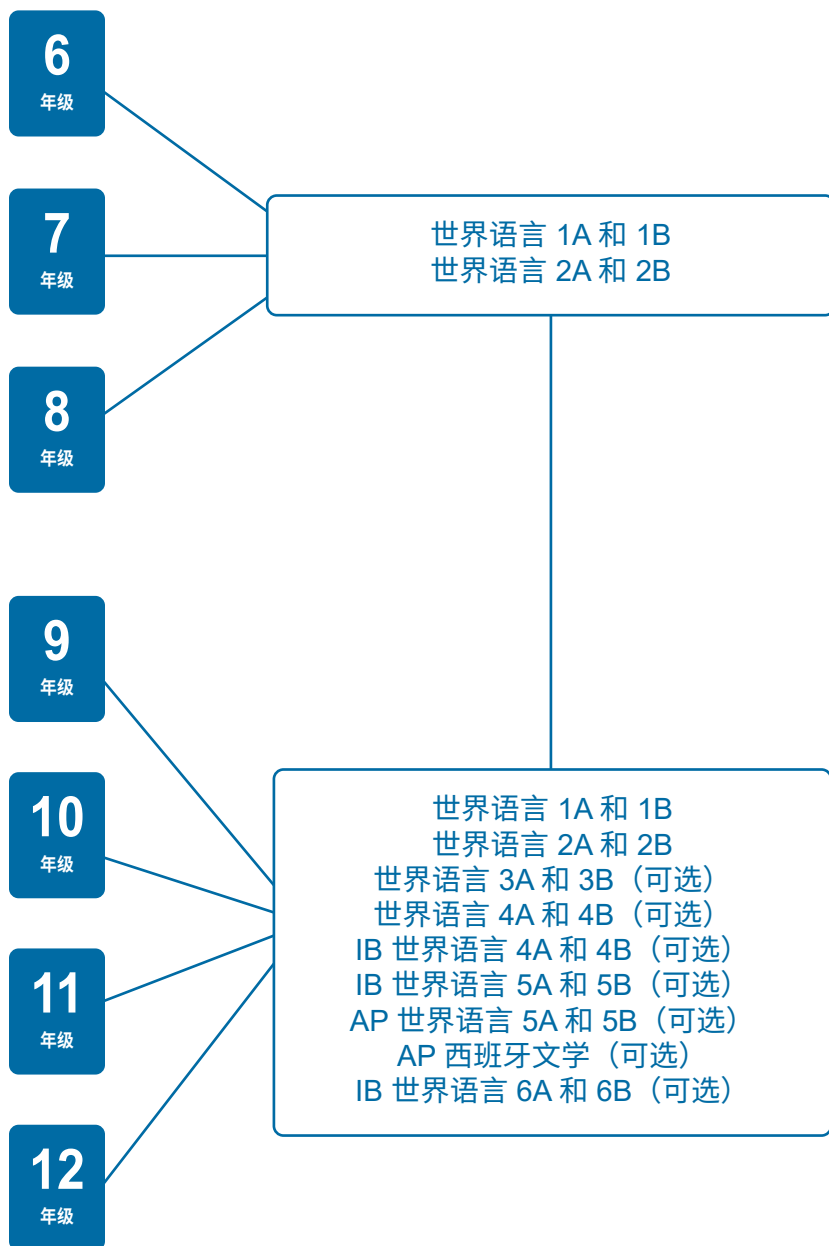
6
年级

7
年级

8
年级

世界语言 1A 和 1B
世界语言 2A 和 2B

9
年级

10
年级

11
年级

12
年级

世界语言 1A 和 1B
世界语言 2A 和 2B
世界语言 3A 和 3B（可选）
世界语言 4A 和 4B（可选）
IB 世界语言 4A 和 4B（可选）
IB 世界语言 5A 和 5B（可选）
AP 世界语言 5A 和 5B（可选）
AP 西班牙文学（可选）
IB 世界语言 6A 和 6B（可选）